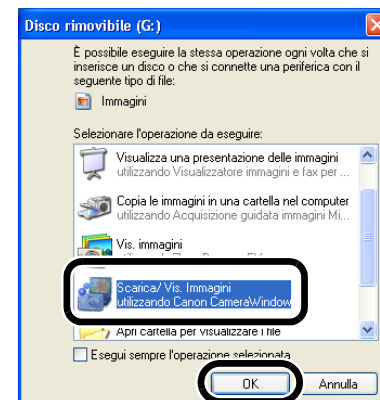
Disco rimovibile (G:)

È possibile eseguire la stessa operazione ogni volta che si inserisce un disco o che si connette una periferica con il seguente tipo di file:

Immagini

Selezionare l'operazione da eseguire:

Visualizza una presentazione delle immagini
utilizzando Visualizzatore immagini e fax per ...

Copia le immagini in una cartella nel computer
utilizzando Acquisizione guidata immagini Mi...

Vis. immagini
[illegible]

Scarica/ Vis. Immagini
utilizzando Canon CameraWindow

Apri cartella per visualizzare i file

Esegui sempre l'operazione selezionata

OK

Annulla